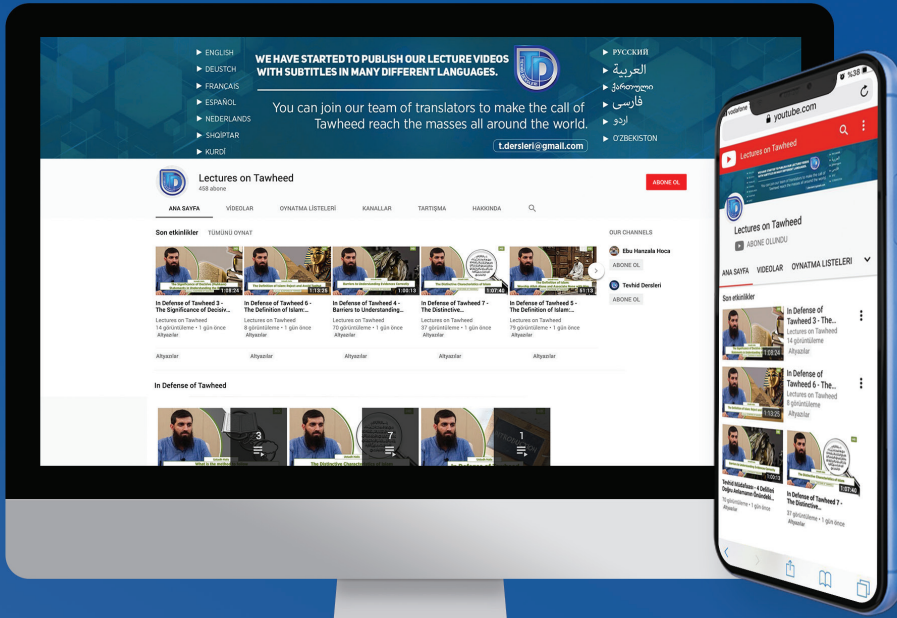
► ENGLISH
► DEUSTCH
► FRANÇAIS
► ESPAÑOL
► NEDERLANDS
► SHQIPTAR
► KURDÎ

WE HAVE STARTED TO PUBLISH OUR LECTURE VIDEOS WITH SUBTITLES IN MANY DIFFERENT LANGUAGES.

You can join our team of translators to make the call of Tawheed reach the masses all around the world.

t.dersleri@gmail.com

► РУССКИЙ
► العربية
► ქართული
► فارسی
► اردو
► O'ZBEKISTON

Lectures on Tawheed
458 abone

ABONE OL

ANA SAYFA VİDEOLAR OYNATMA LİSTELERİ KANALLAR TARTIŞMA HAKKINDA

Son etkinlikler TÜMÜNÜ OYNAT

OUR CHANNELS

Ebu Hanzala Hoca
ABONE OL

Tevhid Dersleri
ABONE OL

1:08:24
In Defense of Tawheed 3 - The Significance of Decisiv...
Lectures on Tawheed
14 görüntüleme • 1 gün önce
Altyazılar

1:13:25
In Defense of Tawheed 6 - The Definition of Islam:...
Lectures on Tawheed
8 görüntüleme • 1 gün önce
Altyazılar

1:00:13
In Defense of Tawheed 4 - Barriers to Understanding...
Lectures on Tawheed
70 görüntüleme • 1 gün önce
Altyazılar

1:07:40
In Defense of Tawheed 7 - The Distinctive...
Lectures on Tawheed
37 görüntüleme • 1 gün önce
Altyazılar

51:13
In Defense of Tawheed 5 - The Definition of Islam:...
Lectures on Tawheed
79 görüntüleme • 1 gün önce
Altyazılar

Altyazılar Altyazılar Altyazılar Altyazılar Altyazılar

In Defense of Tawheed

3
7
1

vodafone
%38
youtube.com
Lectures on Tawheed
Lectures on Tawheed
ABONE OLUNDU
ANA SAYFA VİDEOLAR OYNATMA LİSTELERİ
Son etkinlikler
In Defense of Tawheed 3 - The...
Lectures on Tawheed
14 görüntüleme
Altyazılar
1:08:24
In Defense of Tawheed 6 - The...
Lectures on Tawheed
8 görüntüleme
Altyazılar
1:13:25
1:00:13
Tevhidi Müdafaa - 4 Delilleri Doğru Anlamanın Önündeki...
70 görüntüleme • 1 gün önce
Altyazılar
1:07:40
In Defense of Tawheed 7 - The Distinctive...
37 görüntüleme • 1 gün önce
Altyazılar